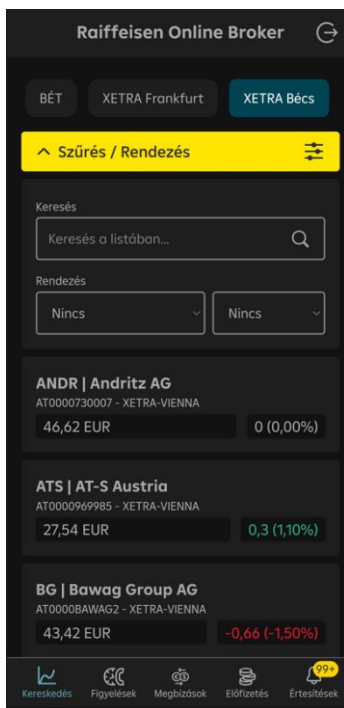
Raiffeisen Online Broker

BÉT
XETRA Frankfurt
XETRA Bécs

Szűrés / Rendezés

Keresés
Keresés a listában...

Rendezés
Nincs
Nincs

ANDR | Andritz AG
AT0000730007 - XETRA-VIENNA
46,62 EUR
0 (0,00%)

ATS | AT-S Austria
AT0000969985 - XETRA-VIENNA
27,54 EUR
0,3 (1,10%)

BG | Bawag Group AG
AT0000BAWAG2 - XETRA-VIENNA
43,42 EUR
-0,66 (-1,50%)

Kereskedés
Figyelések
Megbízások
Előfizetés
99+
Értesítések